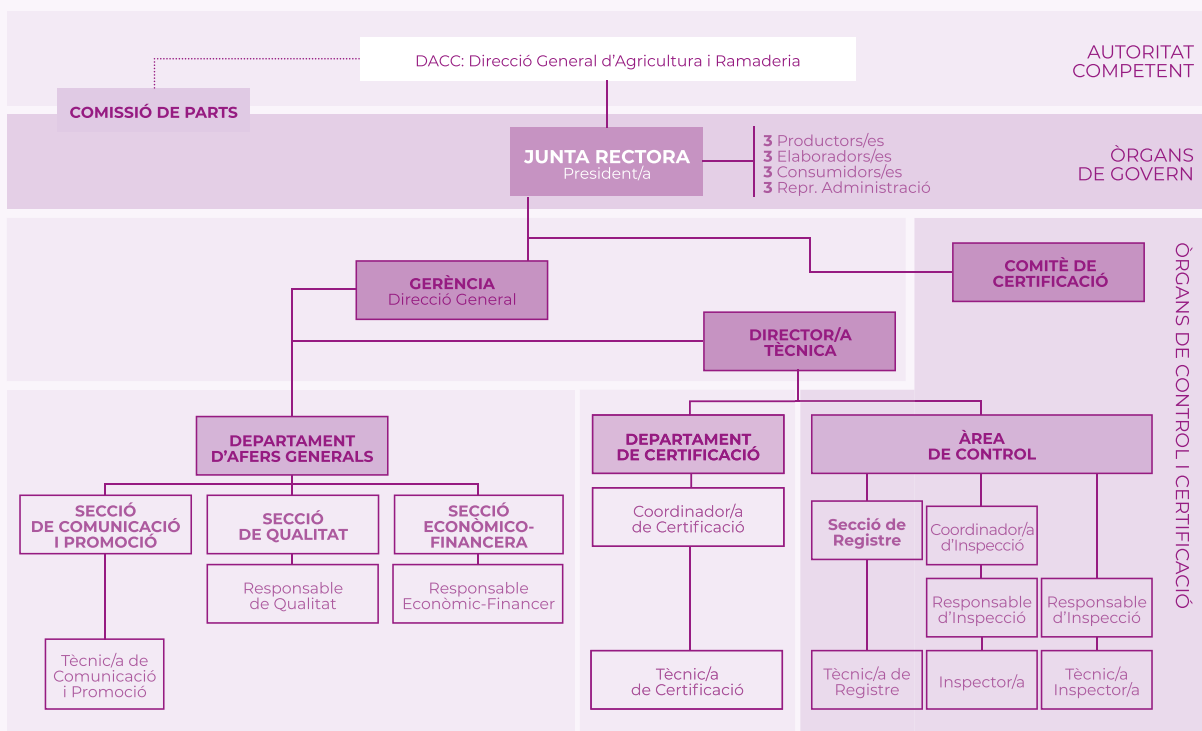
DACC: Direcció General d'Agricultura i Ramaderia

AUTORITAT COMPETENT

COMISSIÓ DE PARTS

JUNTA RECTORA
President/a

3 Productors/es
3 Elaboradors/es
3 Consumidors/es
3 Repr. Administració

ÒRGANS DE GOVERN

GERÈNCIA
Direcció General

COMITÈ DE CERTIFICACIÓ

DIRECTOR/A TÈCNICA

ÒRGANS DE CONTROL I CERTIFICACIÓ

DEPARTAMENT D'AFERS GENERALS

DEPARTAMENT DE CERTIFICACIÓ

ÀREA DE CONTROL

SECCIÓ DE COMUNICACIÓ I PROMOCIÓ

SECCIÓ DE QUALITAT

SECCIÓ ECONÒMICO-FINANCERA

Coordinador/a de Certificació

Secció de Registre

Coordinador/a d'Inspecció

Responsable de Qualitat

Responsable Econòmic-Financer

Responsable d'Inspecció

Responsable d'Inspecció

Tècnic/a de Comunicació i Promoció

Tècnic/a de Certificació

Tècnic/a de Registre

Inspector/a

Tècnic/a Inspector/a